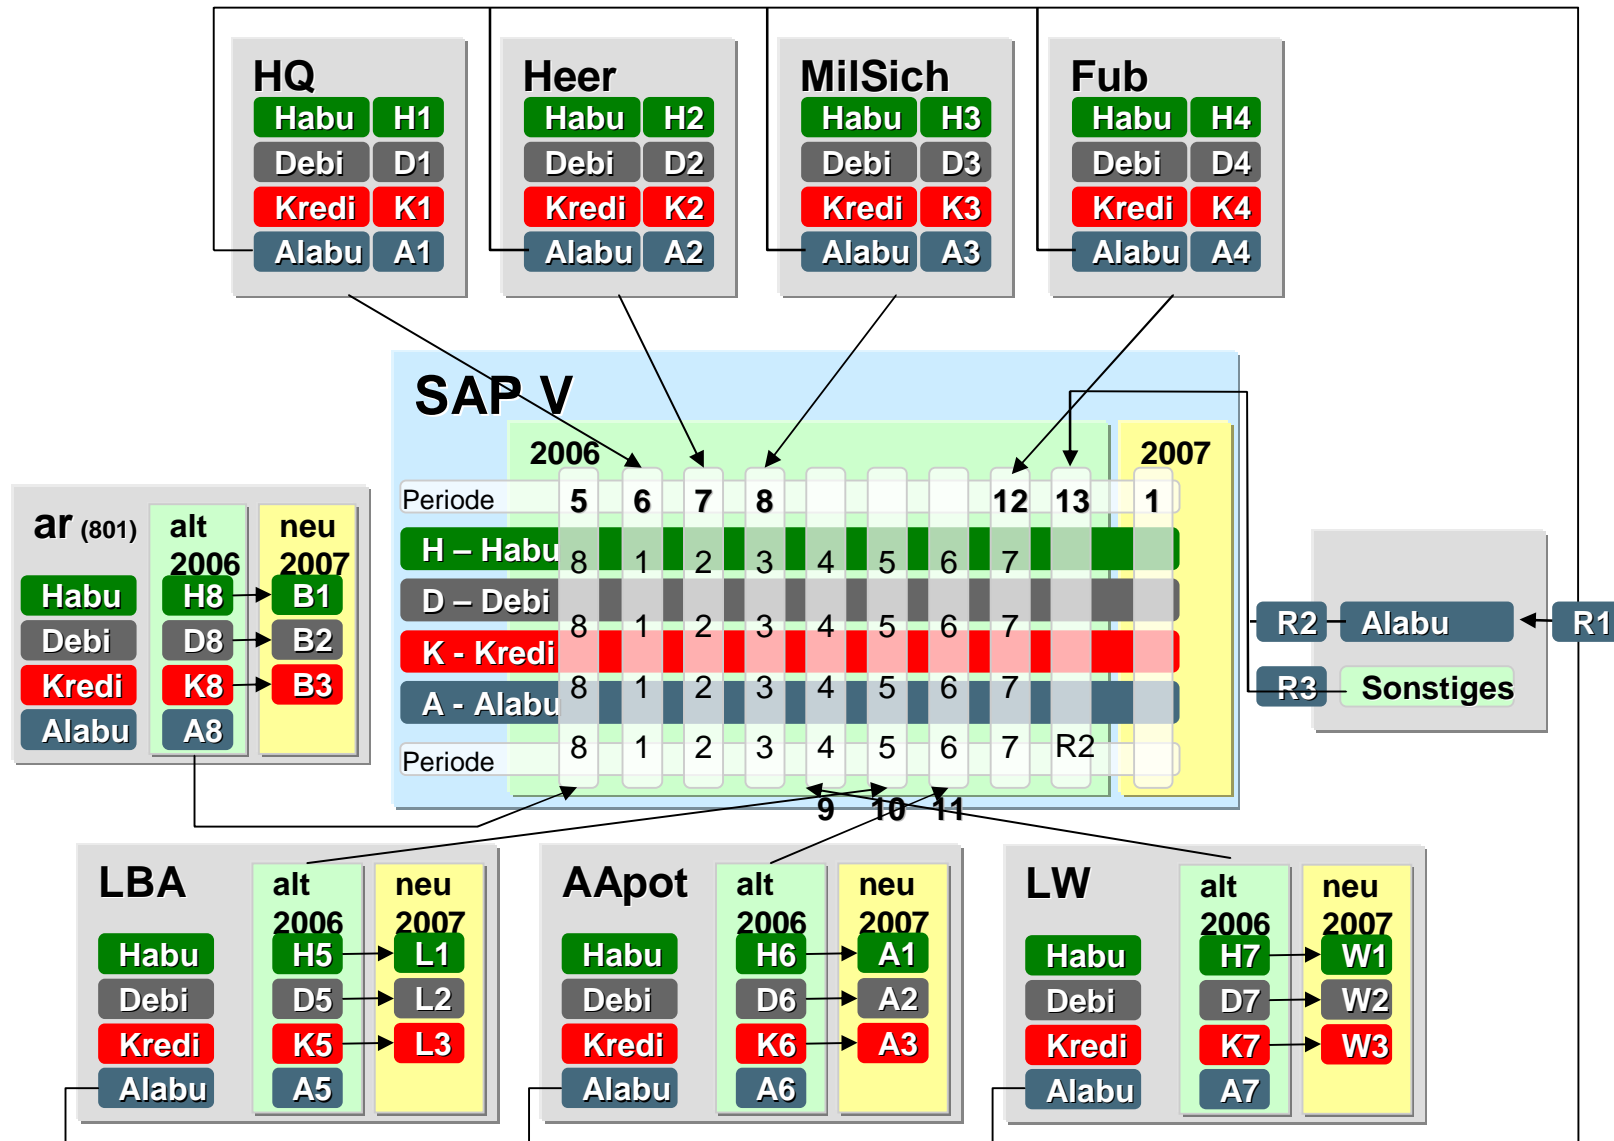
HQ
Habu H1
Debi D1
Kredi K1
Alabu A1

Heer
Habu H2
Debi D2
Kredi K2
Alabu A2

MilSich
Habu H3
Debi D3
Kredi K3
Alabu A3

Fub
Habu H4
Debi D4
Kredi K4
Alabu A4

SAP V

2006
2007

| Periode | 5 | 6 | 7 | 8 | | | | 12 | 13 | 1 |
|---|---|---|---|---|---|---|---|---|---|---|
| H – Habu | 8 | 1 | 2 | 3 | 4 | 5 | 6 | 7 | | |
| D – Debi | | | | | | | | | | |
| K - Kredi | 8 | 1 | 2 | 3 | 4 | 5 | 6 | 7 | | |
| A - Alabu | 8 | 1 | 2 | 3 | 4 | 5 | 6 | 7 | | |
| Periode | 8 | 1 | 2 | 3 | 4 | 5 | 6 | 7 | R2 | |

9 10 11

ar (801)
Habu
Debi
Kredi
Alabu
alt 2006
H8
D8
K8
A8
neu 2007
B1
B2
B3

R2 Alabu R1
R3 Sonstiges

LBA
Habu
Debi
Kredi
Alabu
alt 2006
H5
D5
K5
A5
neu 2007
L1
L2
L3

AApot
Habu
Debi
Kredi
Alabu
alt 2006
H6
D6
K6
A6
neu 2007
A1
A2
A3

LW
Habu
Debi
Kredi
Alabu
alt 2006
H7
D7
K7
A7
neu 2007
W1
W2
W3